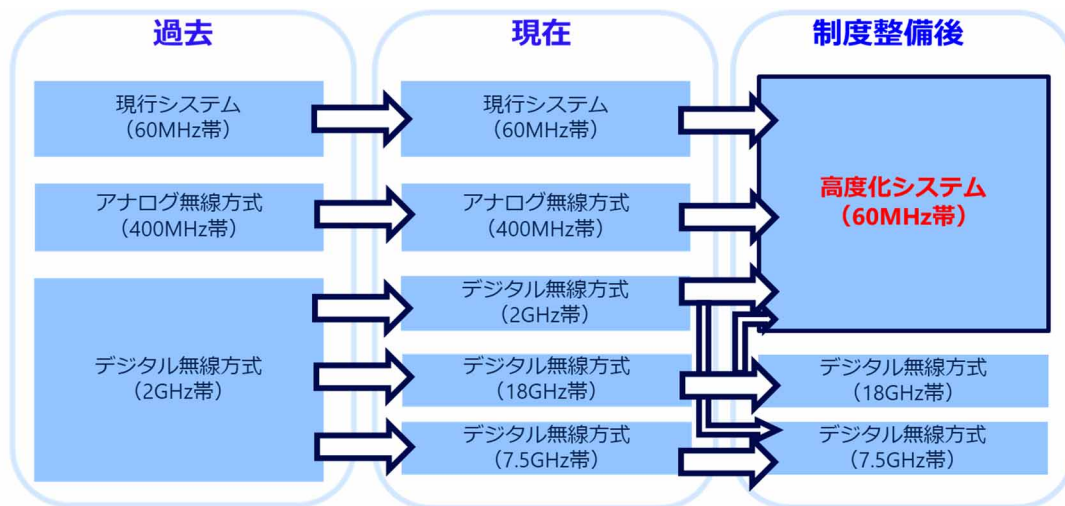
過去

現行システム（60MHz帯）

アナログ無線方式（400MHz帯）

デジタル無線方式（2GHz帯）

現在

現行システム（60MHz帯）

アナログ無線方式（400MHz帯）

デジタル無線方式（2GHz帯）

デジタル無線方式（18GHz帯）

デジタル無線方式（7.5GHz帯）

制度整備後

高度化システム（60MHz帯）

デジタル無線方式（18GHz帯）

デジタル無線方式（7.5GHz帯）